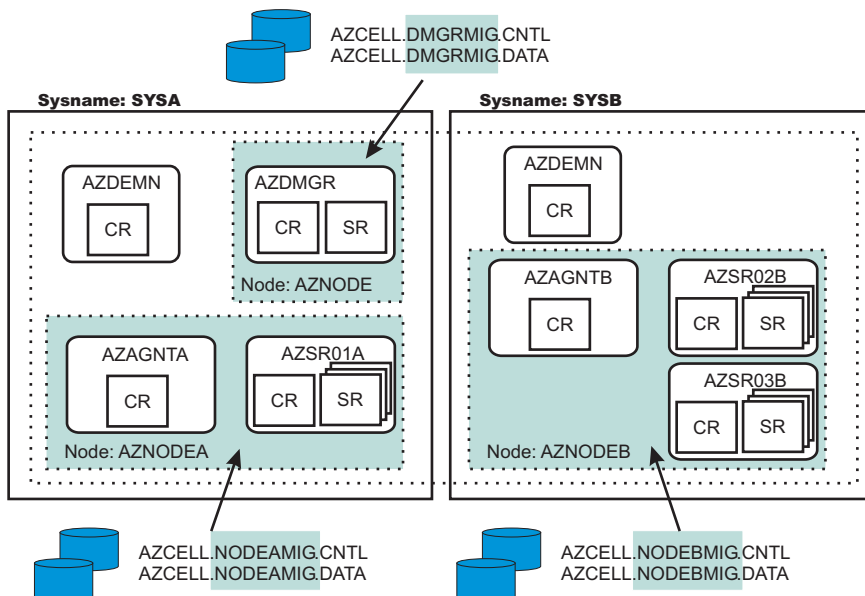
AZCELL.DMGRMIG.CNTL
AZCELL.DMGRMIG.DATA

Sysname: SYSA

AZDEMN
CR

AZDMGR
CR
SR
Node: AZNODE

AZAGNTA
CR

AZSR01A
CR
SR
Node: AZNODEA

Sysname: SYSB

AZDEMN
CR

AZAGNTB
CR

AZSR02B
CR
SR

AZSR03B
CR
SR
Node: AZNODEB

AZCELL.NODEAMIG.CNTL
AZCELL.NODEAMIG.DATA

AZCELL.NODEBMIG.CNTL
AZCELL.NODEBMIG.DATA